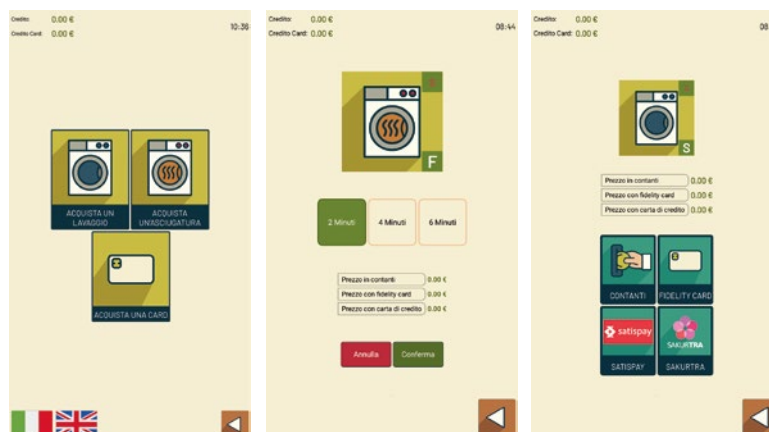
Credito: 0,00 €
Credito Card: 0,00 €
10:38

ACQUISTA UN LAVAGGIO
ACQUISTA UN'ASCIUGATURA
ACQUISTA UNA CARD

Credito: 0,00 €
Credito Card: 0,00 €
08:44

F

2 Minuti
4 Minuti
6 Minuti

| Prezzo in contanti | 0,00 € |
|---|---|
| Prezzo con fidelity card | 0,00 € |
| Prezzo con carta di credito | 0,00 € |

Annulla
Conferma

Credito: 0,00 €
Credito Card: 0,00 €
08

S

| Prezzo in contanti | 0,00 € |
|---|---|
| Prezzo con fidelity card | 0,00 € |
| Prezzo con carta di credito | 0,00 € |

CONTANTI
FIDELITY CARD
satispay
SATISPAY
SAKURTRA
SAKURTRA